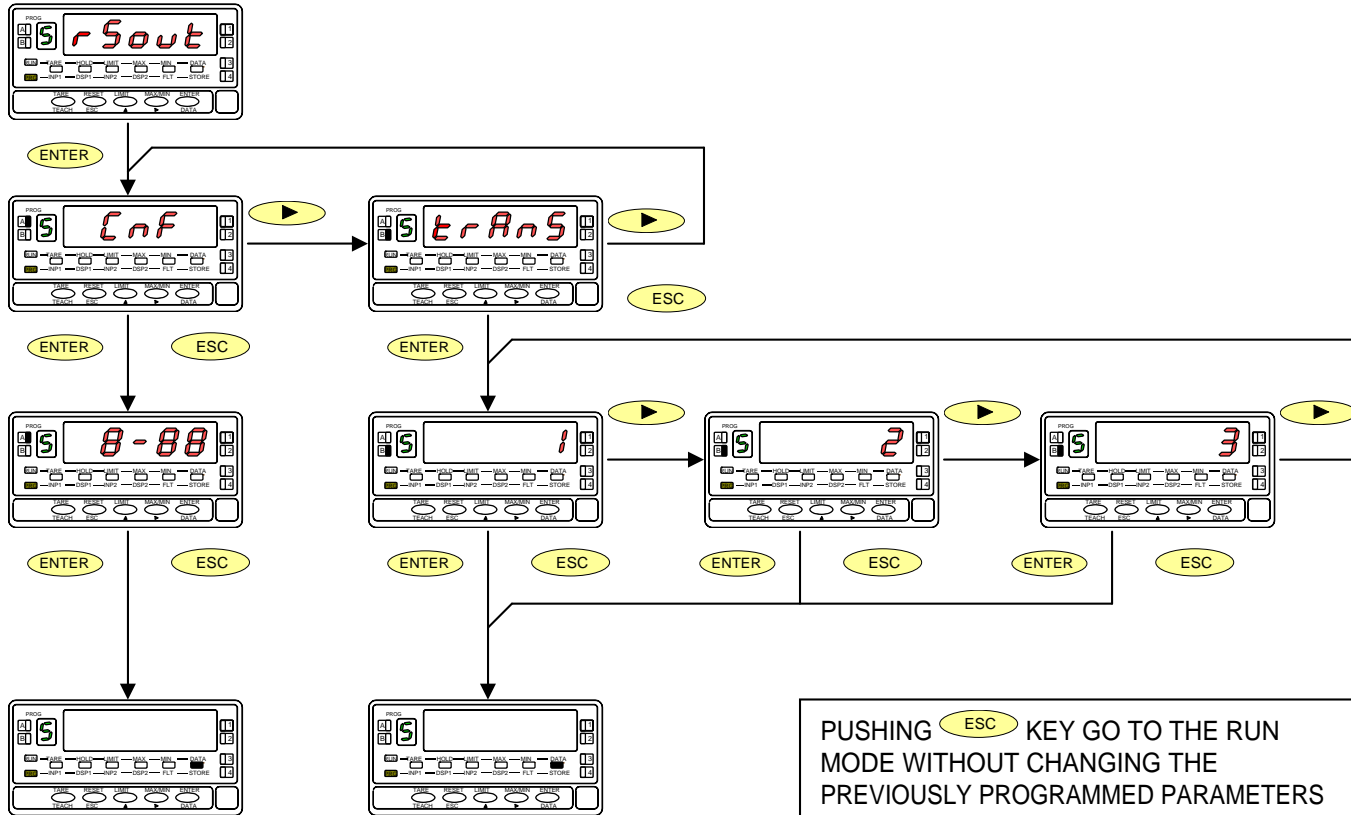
PROG
A
B
S
rSout
1
2
3
4
TARE HOLD LIMIT MAX MIN DATA
INP1 DSP1 INP2 DSP2 FLT STORE
TARE RESET LIMIT MAX/MIN ENTER
TEACH ESC ▲ ► DATA

ENTER

PROG
A
B
S
CnF
1
2
3
4
TARE HOLD LIMIT MAX MIN DATA
INP1 DSP1 INP2 DSP2 FLT STORE
TARE RESET LIMIT MAX/MIN ENTER
TEACH ESC ▲ ► DATA

►

PROG
A
B
S
trAnS
1
2
3
4
TARE HOLD LIMIT MAX MIN DATA
INP1 DSP1 INP2 DSP2 FLT STORE
TARE RESET LIMIT MAX/MIN ENTER
TEACH ESC ▲ ► DATA

►

ESC

ENTER ESC

ENTER

PROG
A
B
S
8-88
1
2
3
4
TARE HOLD LIMIT MAX MIN DATA
INP1 DSP1 INP2 DSP2 FLT STORE
TARE RESET LIMIT MAX/MIN ENTER
TEACH ESC ▲ ► DATA

►

PROG
A
B
S
1
1
2
3
4
TARE HOLD LIMIT MAX MIN DATA
INP1 DSP1 INP2 DSP2 FLT STORE
TARE RESET LIMIT MAX/MIN ENTER
TEACH ESC ▲ ► DATA

►

PROG
A
B
S
2
1
2
3
4
TARE HOLD LIMIT MAX MIN DATA
INP1 DSP1 INP2 DSP2 FLT STORE
TARE RESET LIMIT MAX/MIN ENTER
TEACH ESC ▲ ► DATA

►

PROG
A
B
S
3
1
2
3
4
TARE HOLD LIMIT MAX MIN DATA
INP1 DSP1 INP2 DSP2 FLT STORE
TARE RESET LIMIT MAX/MIN ENTER
TEACH ESC ▲ ► DATA

ENTER ESC ENTER ESC ENTER ESC ENTER ESC

PROG
A
B
S
1
2
3
4
TARE HOLD LIMIT MAX MIN DATA
INP1 DSP1 INP2 DSP2 FLT STORE
TARE RESET LIMIT MAX/MIN ENTER
TEACH ESC ▲ ► DATA

PROG
A
B
S
1
2
3
4
TARE HOLD LIMIT MAX MIN DATA
INP1 DSP1 INP2 DSP2 FLT STORE
TARE RESET LIMIT MAX/MIN ENTER
TEACH ESC ▲ ► DATA

PUSHING ESC KEY GO TO THE RUN MODE WITHOUT CHANGING THE PREVIOUSLY PROGRAMMED PARAMETERS